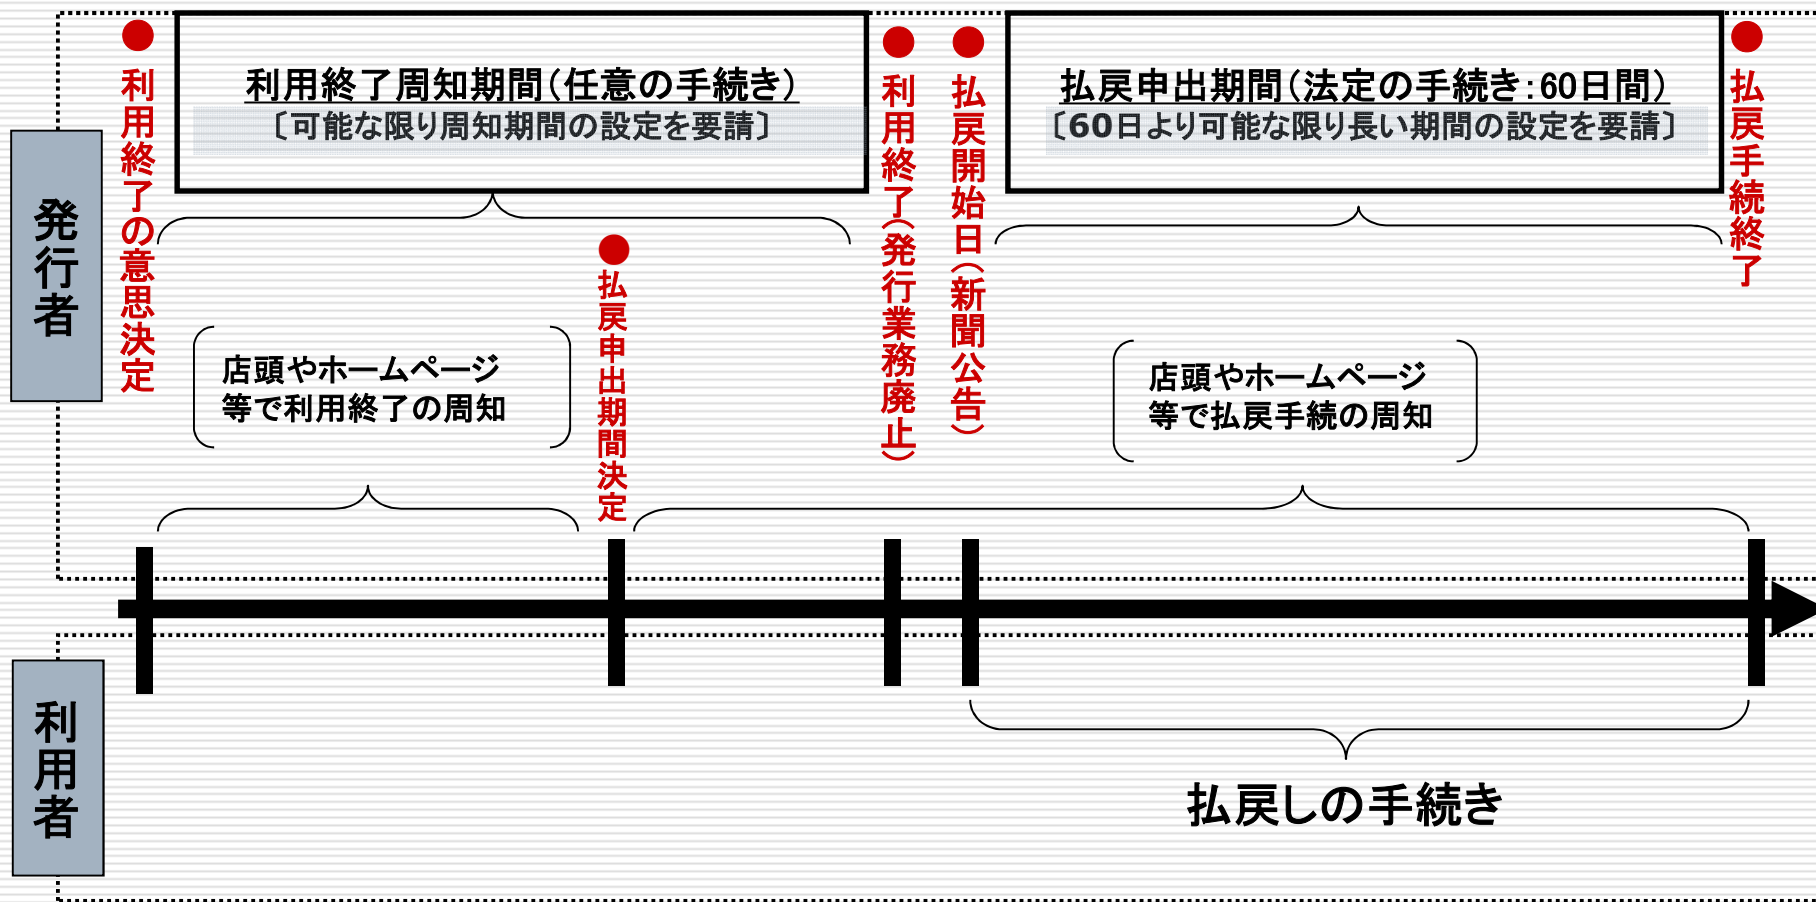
発行者

●利用終了の意思決定

利用終了周知期間(任意の手続き)
〔可能な限り周知期間の設定を要請〕

店頭やホームページ等で利用終了の周知

●払戻申出期間決定

●利用終了(発行業務廃止)

●払戻開始日(新聞公告)

払戻申出期間(法定の手続き:60日間)
〔60日より可能な限り長い期間の設定を要請〕

店頭やホームページ等で払戻手続の周知

●払戻手続終了

利用者

払戻しの手続き